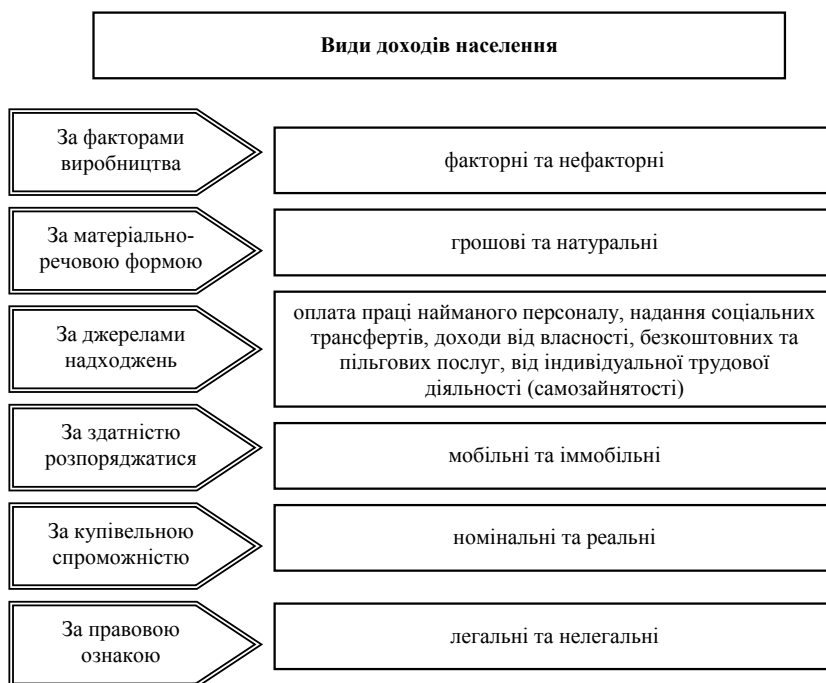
Види доходів населення

За факторами виробництва

факторні та нефакторні

За матеріально-речовою формою

грошові та натуральні

За джерелами надходжень

оплата праці найманого персоналу, надання соціальних трансфертів, доходи від власності, безкоштовних та пільгових послуг, від індивідуальної трудової діяльності (самозайнятості)

За здатністю розпоряджатися

мобільні та іммобільні

За купівельною спроможністю

номінальні та реальні

За правовою ознакою

легальні та нелегальні